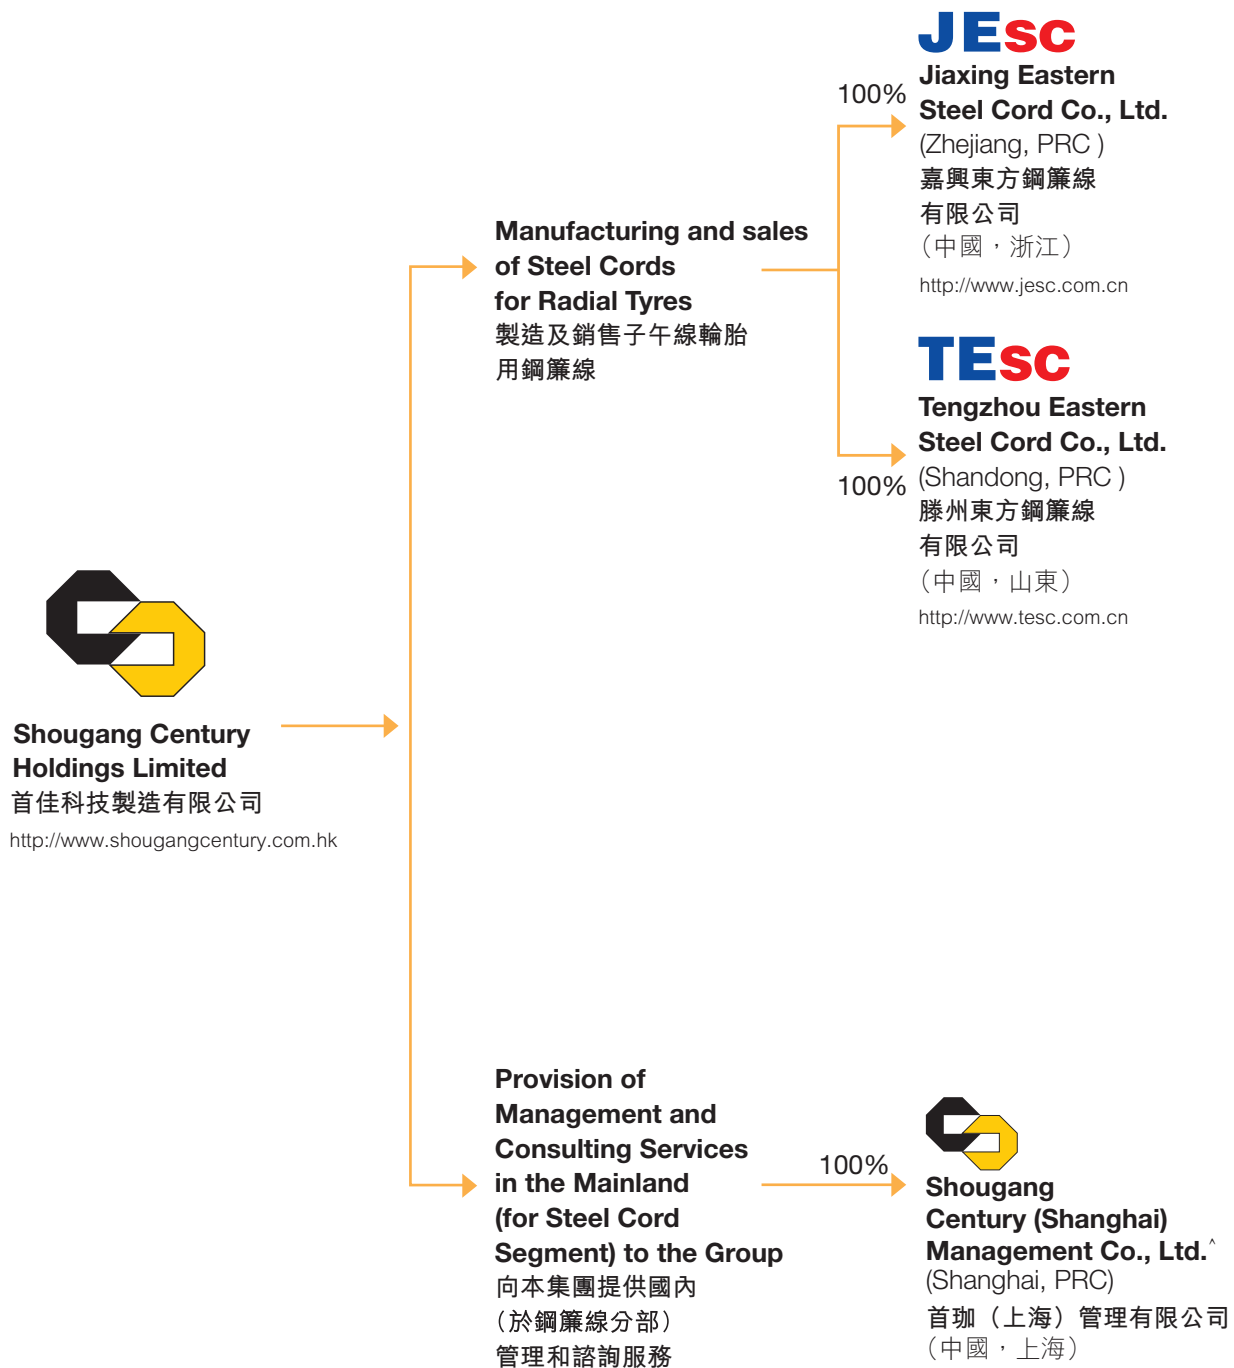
JEsc
100%
Jiaxing Eastern Steel Cord Co., Ltd.
(Zhejiang, PRC )
嘉興東方鋼簾線有限公司
（中國，浙江）
http://www.jesc.com.cn

Manufacturing and sales of Steel Cords for Radial Tyres
製造及銷售子午線輪胎用鋼簾線

TEsc
Tengzhou Eastern Steel Cord Co., Ltd.
100%
(Shandong, PRC )
滕州東方鋼簾線有限公司
（中國，山東）
http://www.tesc.com.cn

Shougang Century Holdings Limited
首佳科技製造有限公司
http://www.shougangcentury.com.hk

Provision of Management and Consulting Services in the Mainland (for Steel Cord Segment) to the Group
向本集團提供國內（於鋼簾線分部）管理和諮詢服務

100%
Shougang Century (Shanghai) Management Co., Ltd.^
(Shanghai, PRC)
首珈（上海）管理有限公司
（中國，上海）